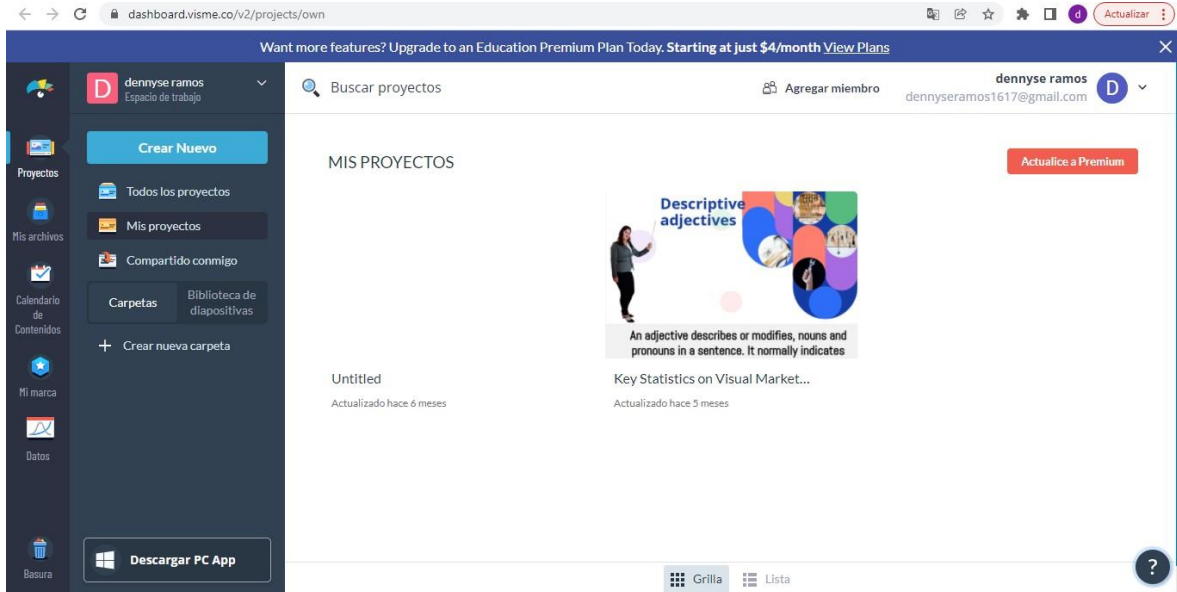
dashboard.visme.co/v2/projects/own

d Actualizar

Want more features? Upgrade to an Education Premium Plan Today. Starting at just $4/month View Plans

D dennyse ramos
Espacio de trabajo

Buscar proyectos

Agregar miembro

dennyse ramos
dennyseramos1617@gmail.com
D

Proyectos

Mis archivos

Calendario de Contenidos

Mi marca

Datos

Basura

Crear Nuevo

Todos los proyectos

Mis proyectos

Compartido conmigo

Carpetas

Biblioteca de diapositivas

+ Crear nueva carpeta

Descargar PC App

MIS PROYECTOS

Actualice a Premium

Descriptive adjectives

An adjective describes or modifies, nouns and pronouns in a sentence. It normally indicates

Untitled
Actualizado hace 6 meses

Key Statistics on Visual Market...
Actualizado hace 5 meses

Grilla Lista

?